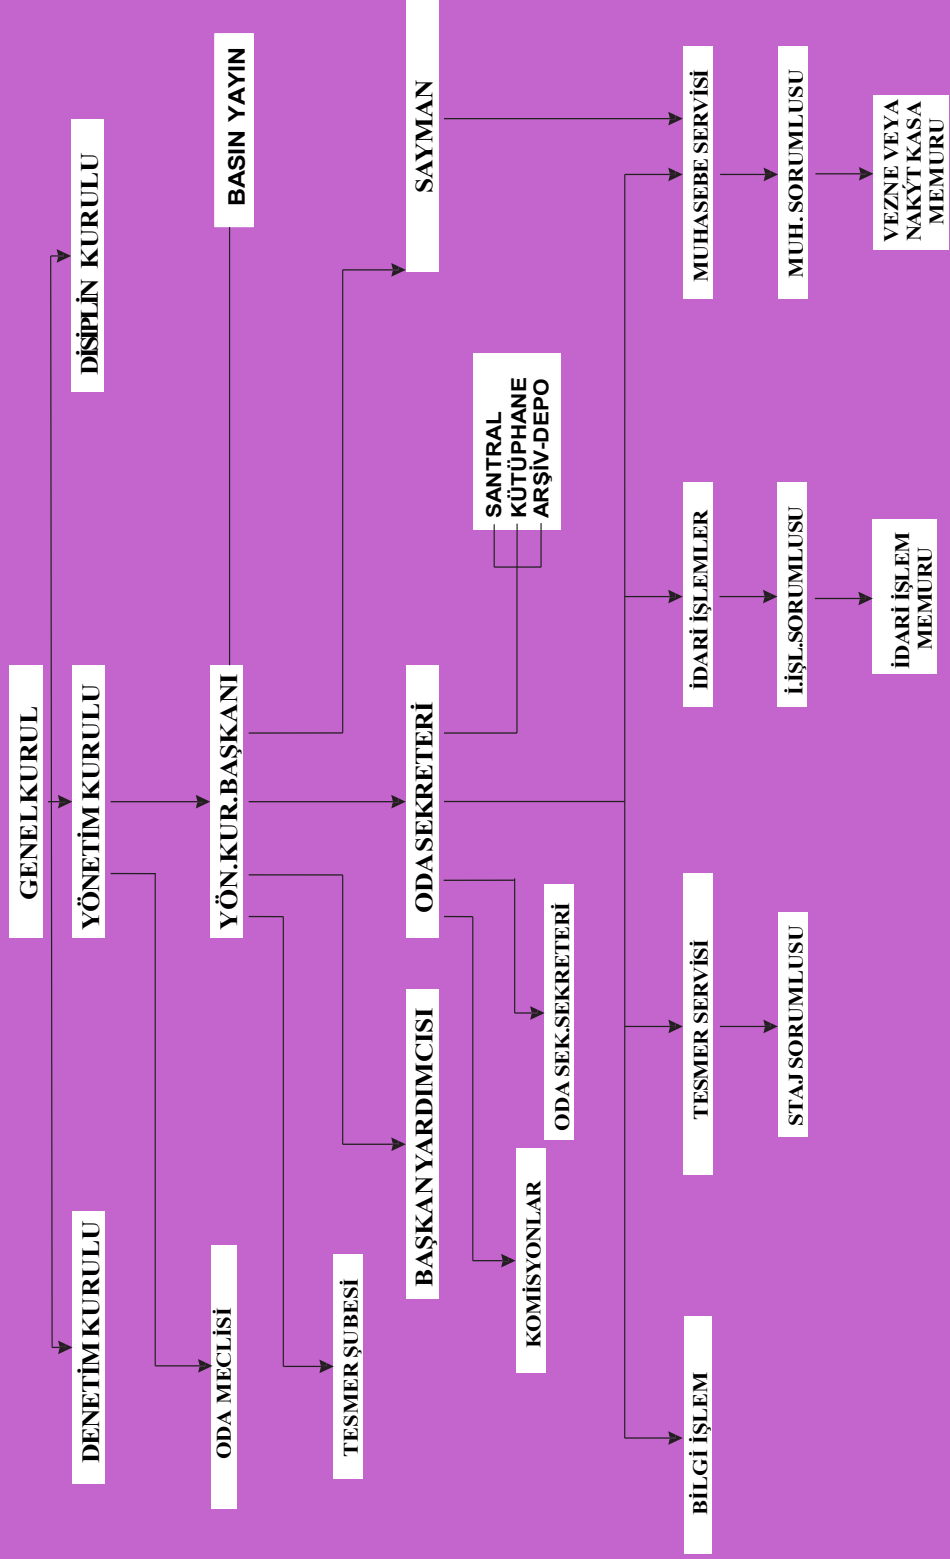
GENEL KURUL

DİSİPLİN KURULU

YÖNETİM KURULU

DENETİM KURULU

BASIN YAYIN

YÖN.KUR.BAŞKANI

ODA MECLİSİ

TESMER ŞUBESİ

SAYMAN

ODASEKRETERİ

BAŞKAN YARDIMCISI

SANTRAL
KÜTÜPHANE
ARŞİV-DEPO

ODA SEK.SEKRETERİ

KOMİSYONLAR

MUHASEBE SERVİSİ

MUH. SORUMLUSU

VEZNE VEYA NAKİT KASA MEMURU

İDARİ İŞLEMLER

İ.İŞL.SORUMLUSU

İDARİ İŞLEM MEMURU

TESMER SERVİSİ

STAJ SORUMLUSU

BİLGİ İŞLEM